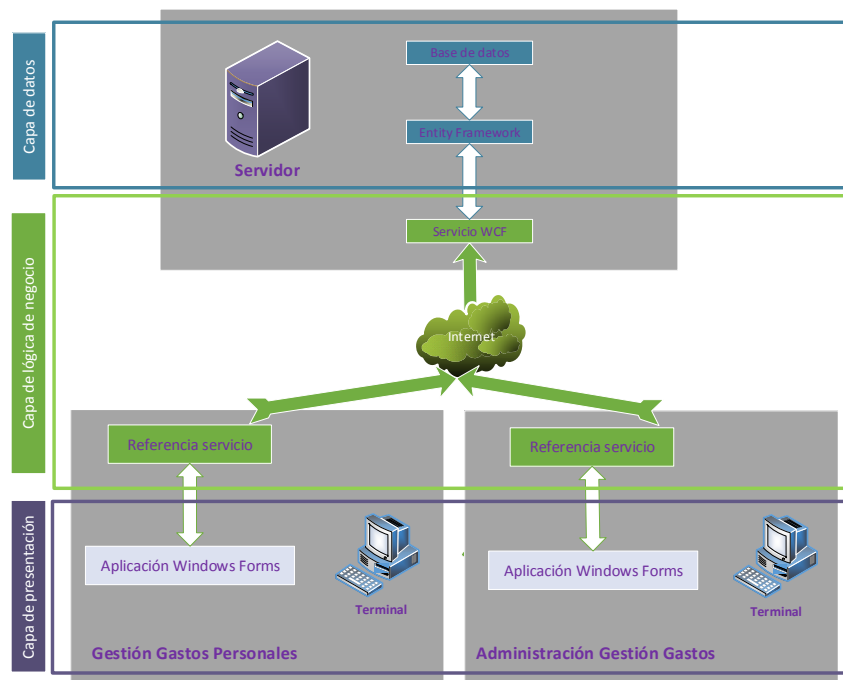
Capa de datos

Base de datos

Entity Framework

Servidor

Capa de lógica de negocio

Servicio WCF

Internet

Referencia servicio

Referencia servicio

Capa de presentación

Aplicación Windows Forms

Terminal

Aplicación Windows Forms

Terminal

Gestión Gastos Personales

Administración Gestión Gastos